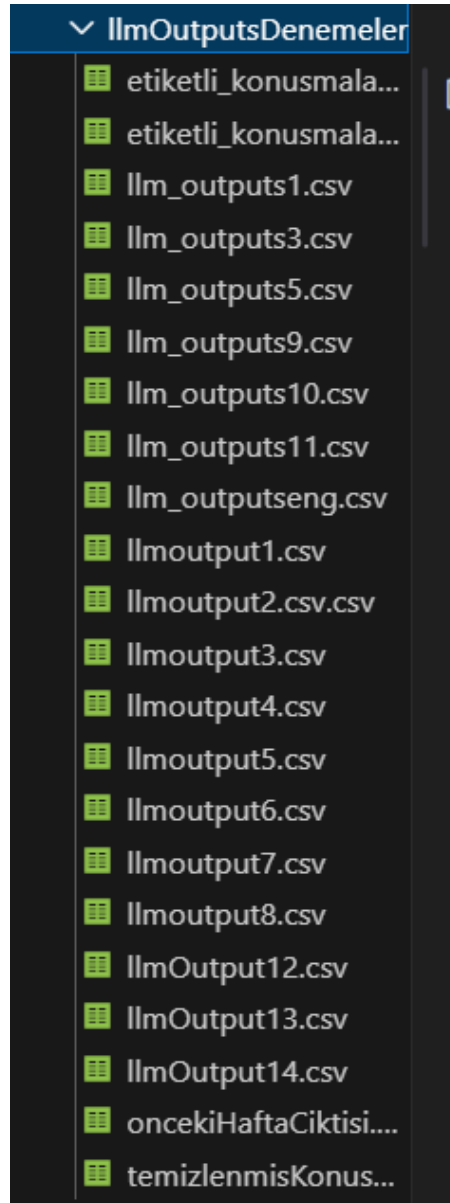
llmOutputsDenemeler
etiketli_konusmala...
etiketli_konusmala...
llm_outputs1.csv
llm_outputs3.csv
llm_outputs5.csv
llm_outputs9.csv
llm_outputs10.csv
llm_outputs11.csv
llm_outputseng.csv
llmoutput1.csv
llmoutput2.csv.csv
llmoutput3.csv
llmoutput4.csv
llmoutput5.csv
llmoutput6.csv
llmoutput7.csv
llmoutput8.csv
llmOutput12.csv
llmOutput13.csv
llmOutput14.csv
oncekiHaftaCiktisi....
temizlenmisKonus...